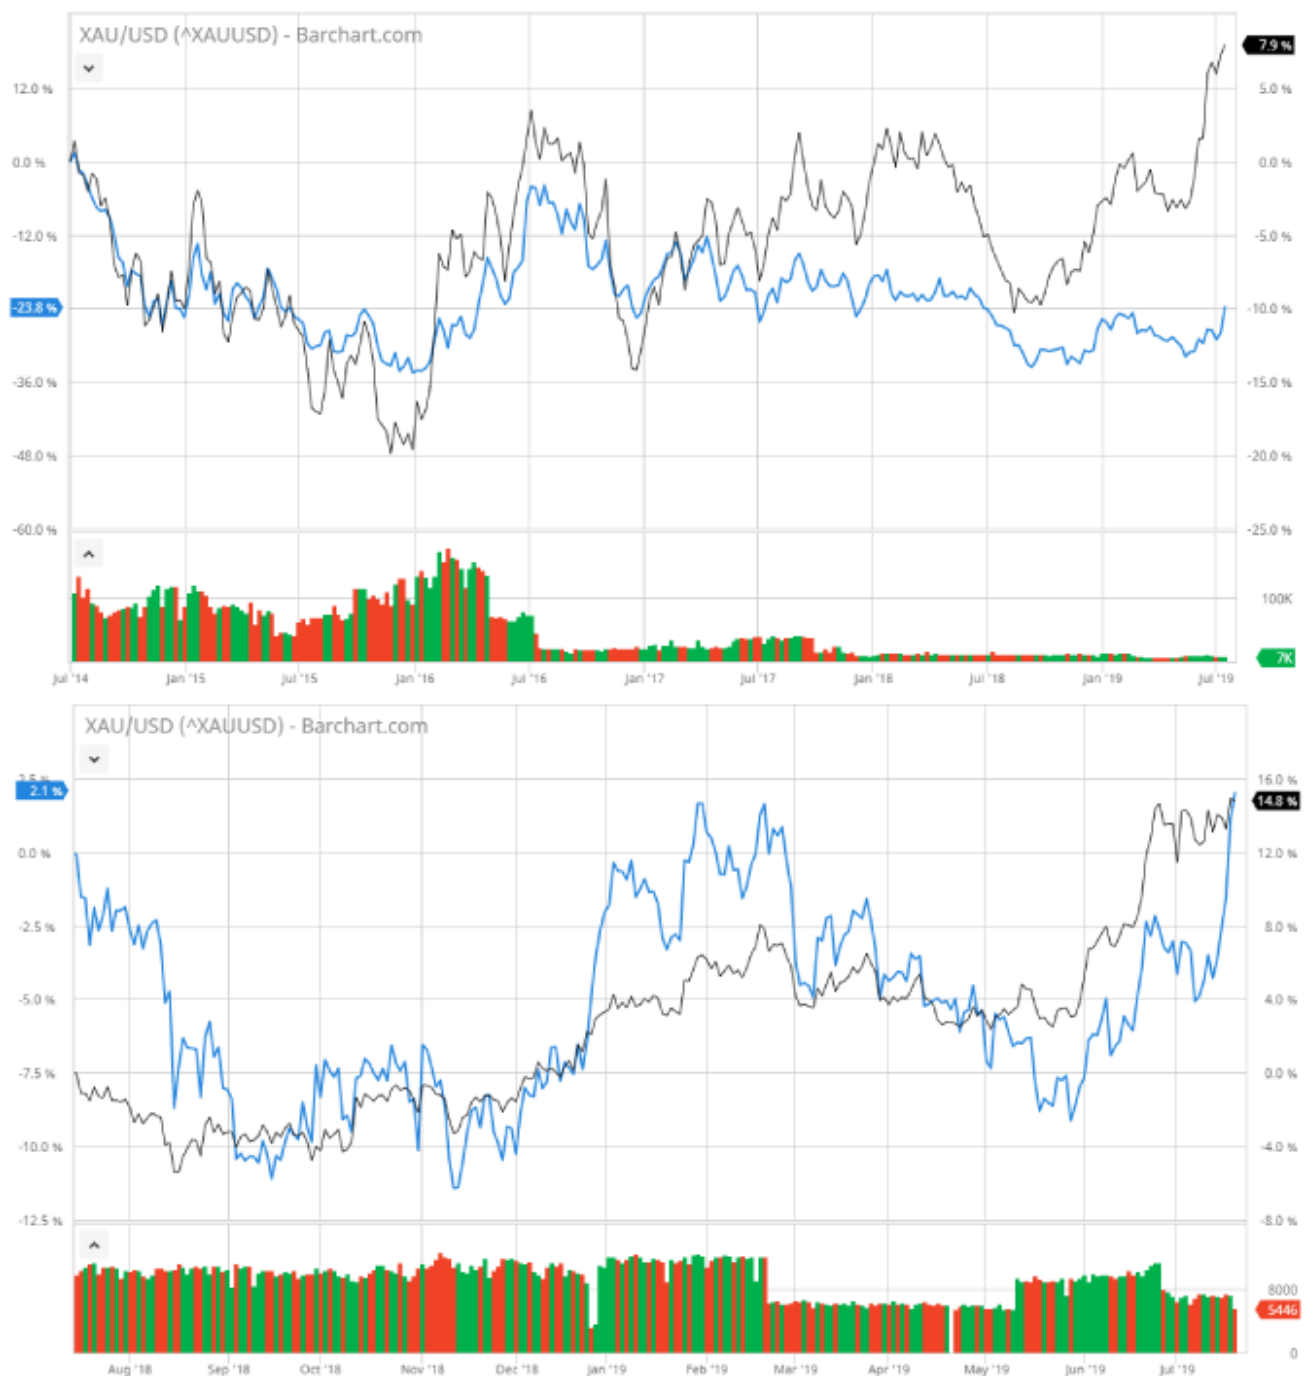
XAU/USD (^XAUUSD) - Barchart.com

12.0 %
0.0 %
-12.0 %
-23.8 %
-36.0 %
-48.0 %
-60.0 %

7.9 %
5.0 %
0.0 %
-5.0 %
-10.0 %
-15.0 %
-20.0 %
-25.0 %

100K
7K

Jul '14 Jan '15 Jul '15 Jan '16 Jul '16 Jan '17 Jul '17 Jan '18 Jul '18 Jan '19 Jul '19

XAU/USD (^XAUUSD) - Barchart.com

2.5 %
2.1 %
0.0 %
-2.5 %
-5.0 %
-7.5 %
-10.0 %
-12.5 %

16.0 %
14.8 %
12.0 %
8.0 %
4.0 %
0.0 %
-4.0 %
-8.0 %

8000
5446
0

Aug '18 Sep '18 Oct '18 Nov '18 Dec '18 Jan '19 Feb '19 Mar '19 Apr '19 May '19 Jun '19 Jul '19